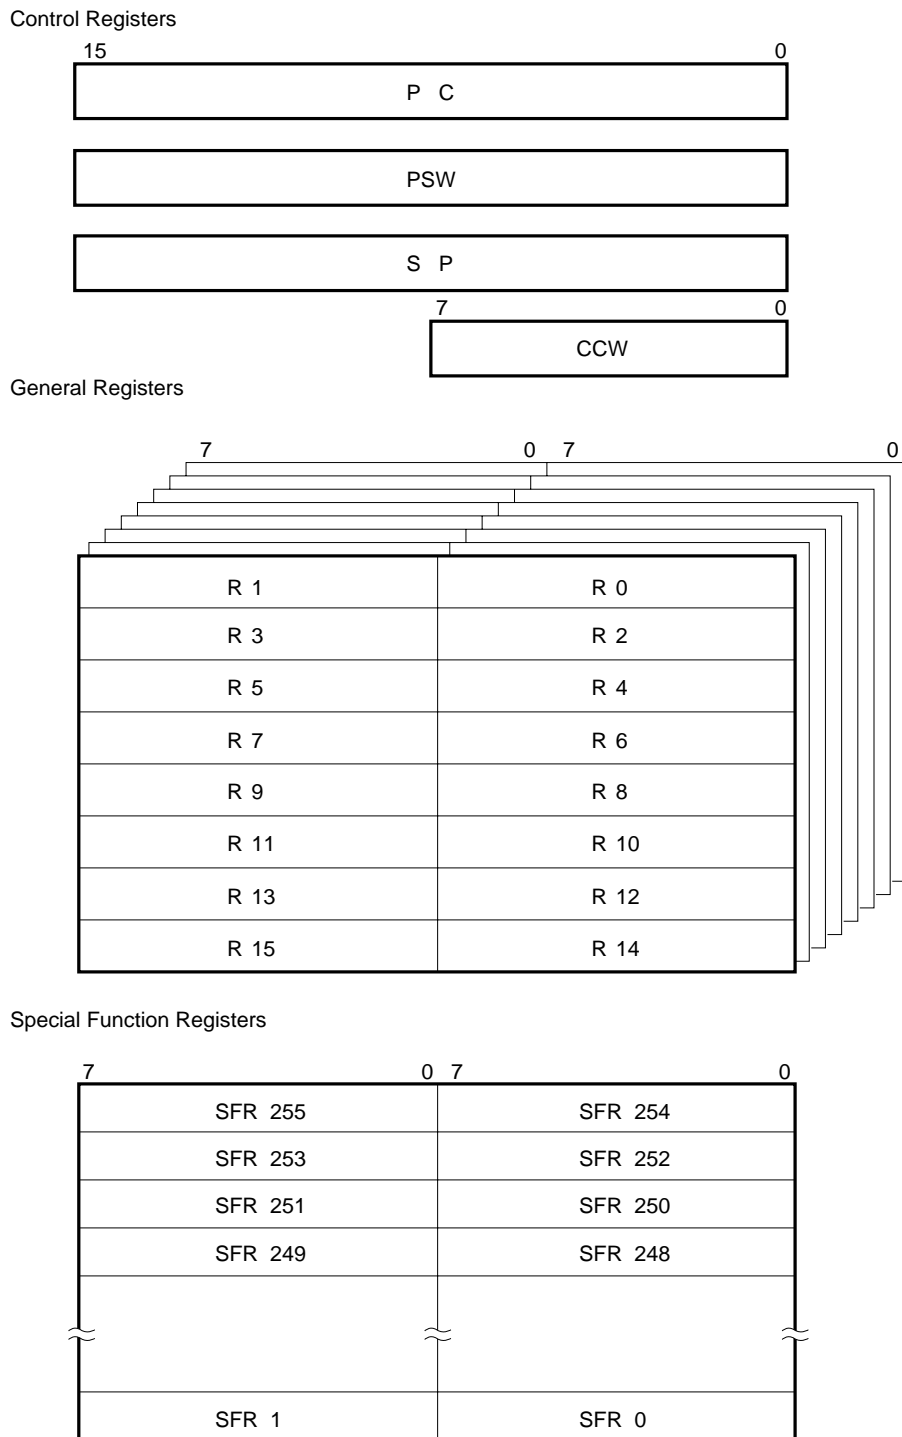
Control Registers

15 0

P C

PSW

S P

7 0

CCW

General Registers

7 0 7 0

| R 1 | R 0 |
|---|---|
| R 3 | R 2 |
| R 5 | R 4 |
| R 7 | R 6 |
| R 9 | R 8 |
| R 11 | R 10 |
| R 13 | R 12 |
| R 15 | R 14 |

Special Function Registers

7 0 7 0

| SFR 255 | SFR 254 |
|---|---|
| SFR 253 | SFR 252 |
| SFR 251 | SFR 250 |
| SFR 249 | SFR 248 |
| | |
| SFR 1 | SFR 0 |